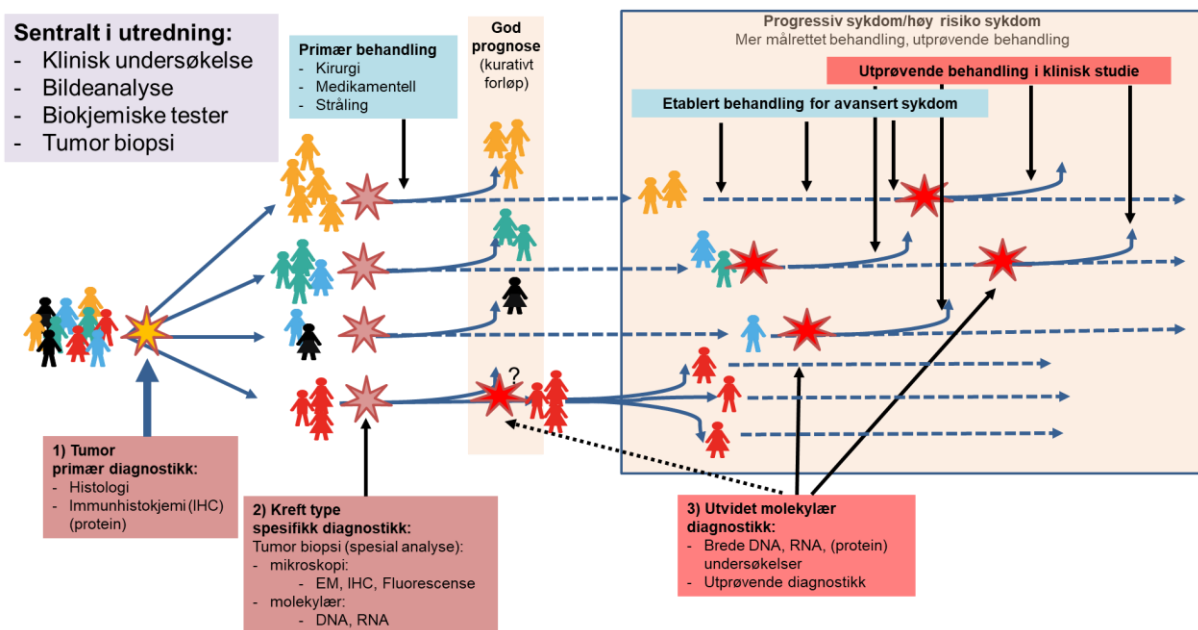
Sentralt i utredning:
- Klinisk undersøkelse
- Bildeanalyse
- Biokjemiske tester
- Tumor biopsi

Primær behandling
- Kirurgi
- Medikamentell
- Stråling

God prognose (kurativt forløp)

Progressiv sykdom/høy risiko sykdom
Mer målrettet behandling, utprøvende behandling

Utprøvende behandling i klinisk studie

Etablert behandling for avansert sykdom

?

1) Tumor primær diagnostikk:
- Histologi
- Immunhistokjemi (IHC) (protein)

2) Kreft type spesifikk diagnostikk:
Tumor biopsi (spesial analyse):
- mikroskopi:
- EM, IHC, Fluorescense
- molekylær:
- DNA, RNA

3) Utvidet molekylær diagnostikk:
- Brede DNA, RNA, (protein) undersøkelser
- Utprøvende diagnostikk